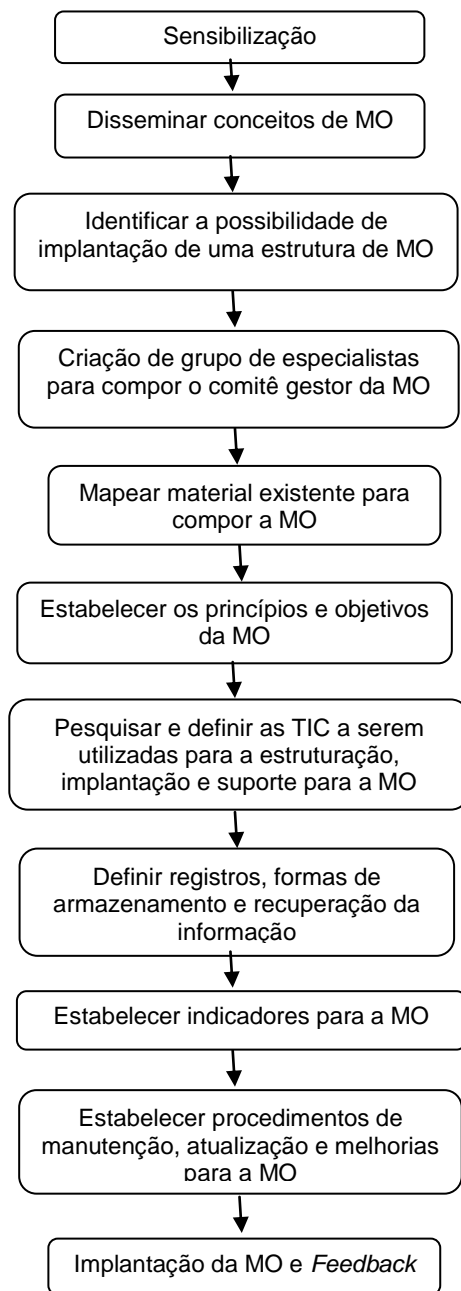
Sensibilização

Disseminar conceitos de MO

Identificar a possibilidade de implantação de uma estrutura de MO

Criação de grupo de especialistas para compor o comitê gestor da MO

Mapear material existente para compor a MO

Estabelecer os princípios e objetivos da MO

Pesquisar e definir as TIC a serem utilizadas para a estruturação, implantação e suporte para a MO

Definir registros, formas de armazenamento e recuperação da informação

Estabelecer indicadores para a MO

Estabelecer procedimentos de manutenção, atualização e melhorias para a MO

Implantação da MO e *Feedback*